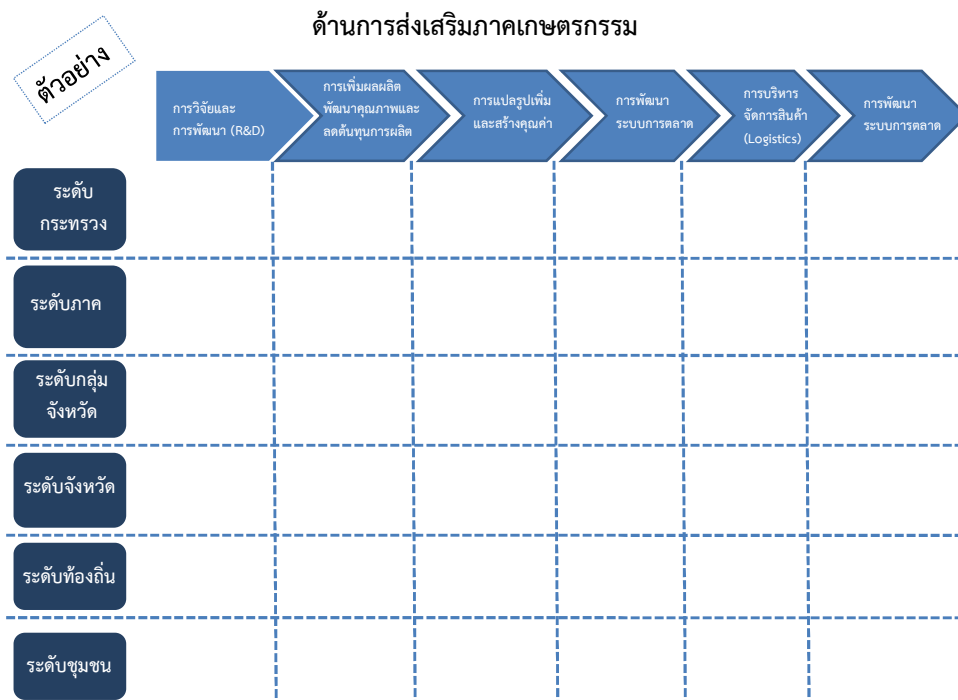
ตัวอย่าง

ด้านการส่งเสริมภาคเกษตรกรรม

การวิจัยและการพัฒนา (R&D)

การเพิ่มผลผลิต พัฒนาคุณภาพและลดต้นทุนการผลิต

การแปลรูปเพิ่มและสร้างคุณค่า

การพัฒนาระบบการตลาด

การบริหารจัดการสินค้า (Logistics)

การพัฒนาระบบการตลาด

ระดับกระทรวง

ระดับภาค

ระดับกลุ่มจังหวัด

ระดับจังหวัด

ระดับท้องถิ่น

ระดับชุมชน